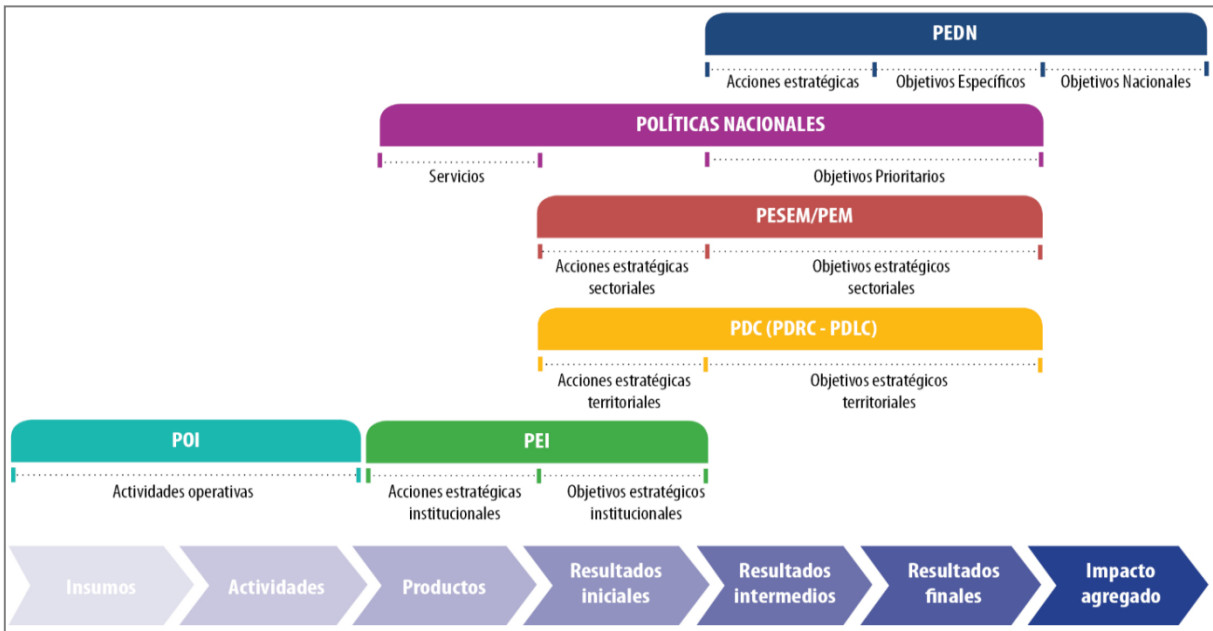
PEDN

Acciones estratégicas | Objetivos Específicos | Objetivos Nacionales

POLÍTICAS NACIONALES

Servicios | Objetivos Prioritarios

PESEM/PEM

Acciones estratégicas sectoriales | Objetivos estratégicos sectoriales

PDC (PDRC - PDLC)

Acciones estratégicas territoriales | Objetivos estratégicos territoriales

POI

Actividades operativas

PEI

Acciones estratégicas institucionales | Objetivos estratégicos institucionales

Insumos | Actividades | Productos | Resultados iniciales | Resultados intermedios | Resultados finales | Impacto agregado